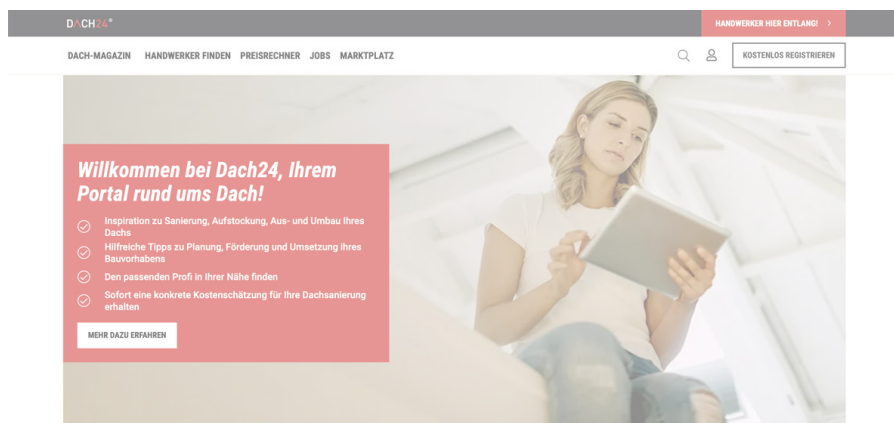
DACH24®

HANDWERKER HIER ENTLANG! >

DACH-MAGAZIN HANDWERKER FINDEN PREISRECHNER JOBS MARKTPLATZ

KOSTENLOS REGISTRIEREN

Willkommen bei Dach24, Ihrem Portal rund ums Dach!

Inspiration zu Sanierung, Aufstockung, Aus- und Umbau Ihres Dachs

Hilfreiche Tipps zu Planung, Förderung und Umsetzung ihres Bauvorhabens

Den passenden Profi in Ihrer Nähe finden

Sofort eine konkrete Kostenschätzung für Ihre Dachsanierung erhalten

MEHR DAZU ERFAHREN